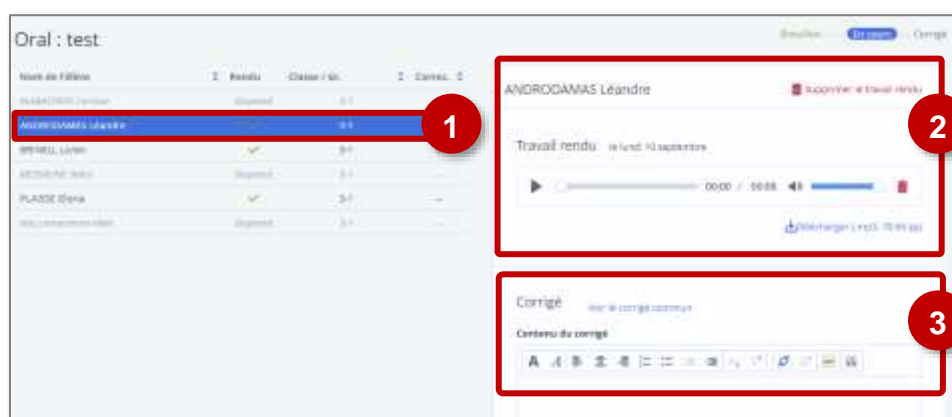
Oral : test

Brouillon En cours Corrigé

| Nom de l'élève | Rendu | Classe / Gr. | Correc. |
|---|---|---|---|
| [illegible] | Dispensé | 3-1 | |
| ANDRODAMAS Léandre | ✓ | 3-1 | |
| BRENELL Lorian | ✓ | 3-1 | |
| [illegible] | Dispensé | 3-1 | — |
| PLASSE Elona | ✓ | 3-1 | — |
| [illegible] | Dispensé | 3-1 | |

1

ANDRODAMAS Léandre

Supprimer le travail rendu

2

Travail rendu le lundi 10 septembre

00:00 / 00:08

Télécharger (.mp3, 70.95 ko)

Corrigé Voir le corrigé commun

3

Contenu du corrigé